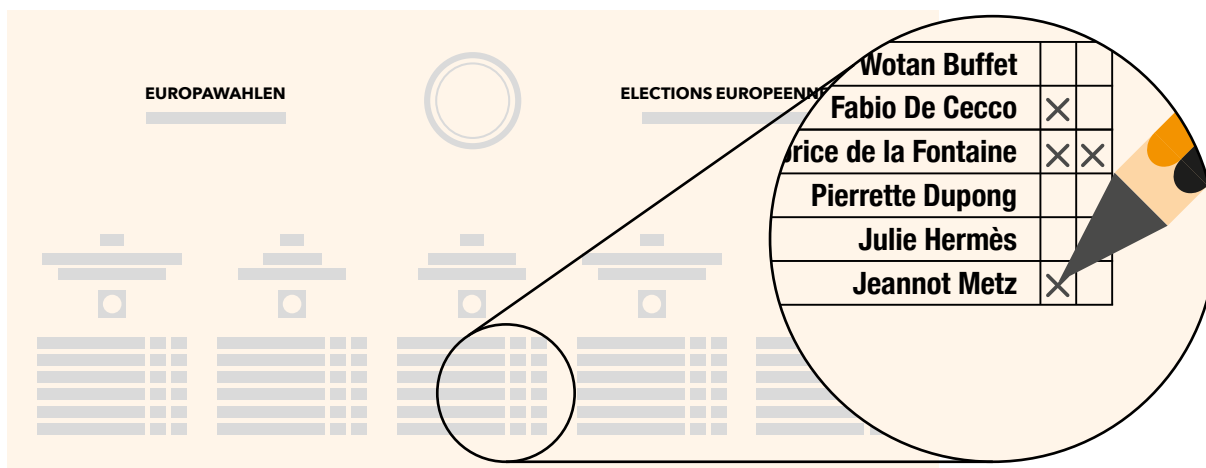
EUROPAWAHLEN

ELECTIONS EUROPEENN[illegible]

| | | |
|---|---|---|
| Wotan Buffet | | |
| Fabio De Cecco | × | |
| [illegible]rice de la Fontaine | × | × |
| Pierrette Dupong | | |
| Julie Hermès | | |
| Jeannot Metz | × | |